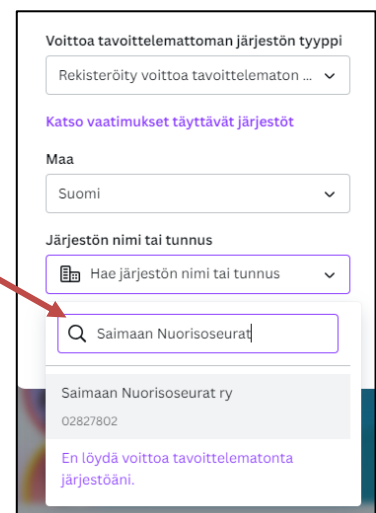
Voittoa tavoittelemattoman järjestön tyyppi

Rekisteröity voittoa tavoittelematon ...

Katso vaatimukset täyttävät järjestöt

Maa

Suomi

Järjestön nimi tai tunnus

Hae järjestön nimi tai tunnus

Saimaan Nuorisoseurat

Saimaan Nuorisoseurat ry

02827802

En löydä voittoa tavoittelematonta järjestöäni.